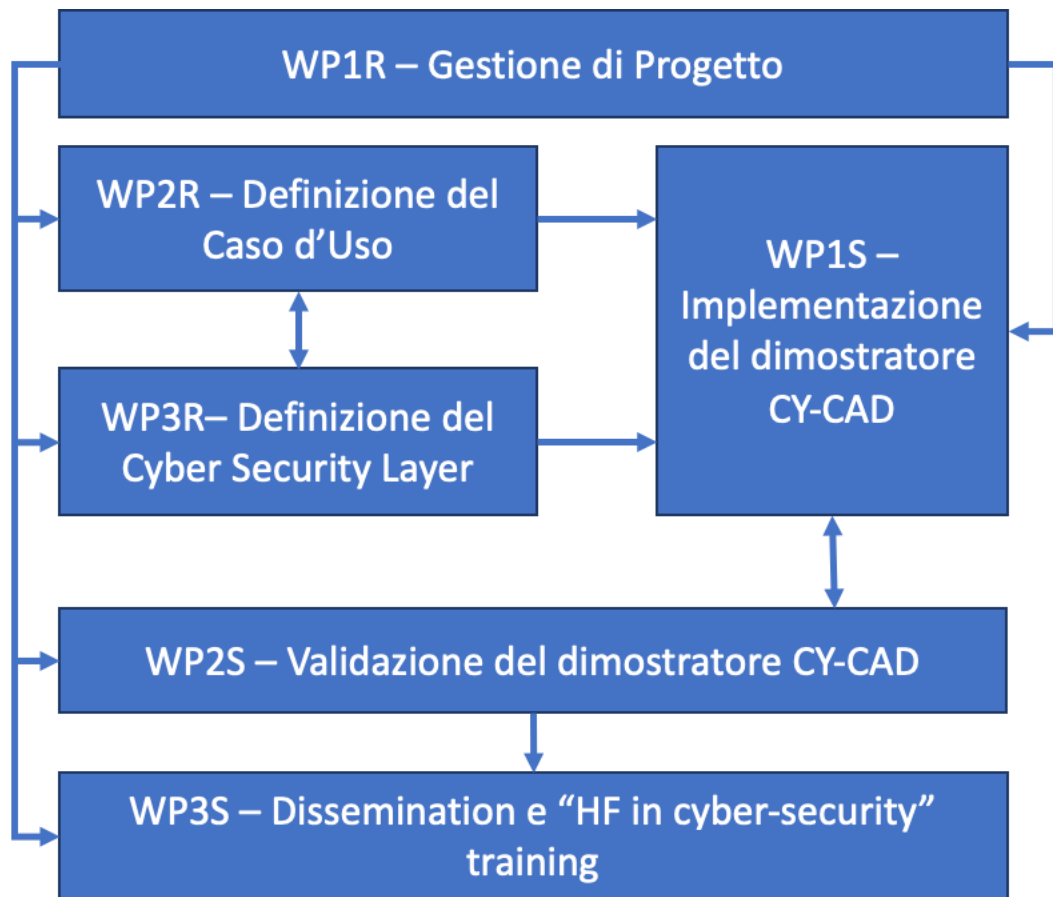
WP1R – Gestione di Progetto

WP2R – Definizione del Caso d’Uso

WP1S – Implementazione del dimostratore CY-CAD

WP3R– Definizione del Cyber Security Layer

WP2S – Validazione del dimostratore CY-CAD

WP3S – Dissemination e “HF in cyber-security” training